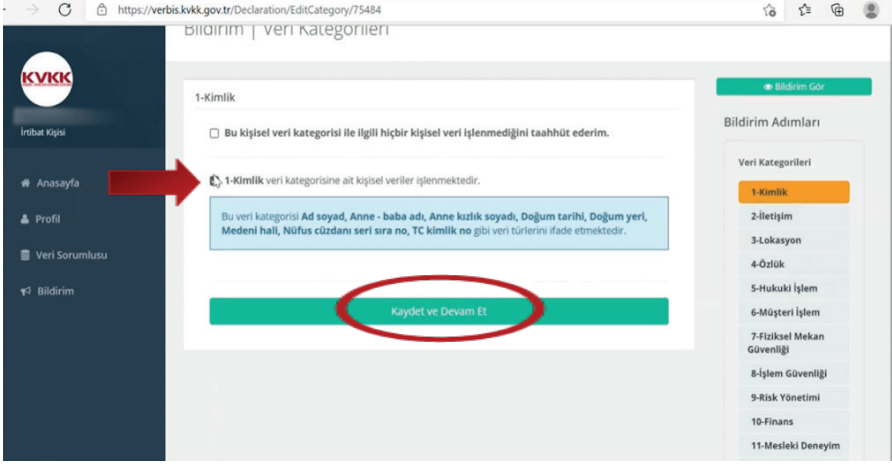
https://verbis.kvkk.gov.tr/Declaration/EditCategory/75484

Bildirim | Veri Kategorileri

KVKK

İrtibat Kişisi

Anasayfa

Profil

Veri Sorumlusu

Bildirim

1-Kimlik

Bu kişisel veri kategorisi ile ilgili hiçbir kişisel veri işlenmediğini taahhüt ederim.

1-Kimlik veri kategorisine ait kişisel veriler işlenmektedir.

Bu veri kategorisi Ad soyad, Anne - baba adı, Anne kızlık soyadı, Doğum tarihi, Doğum yeri, Medeni hali, Nüfus cüzdanı seri sıra no, TC kimlik no gibi veri türlerini ifade etmektedir.

Kaydet ve Devam Et

Bildirim Gör

Bildirim Adımları

Veri Kategorileri

1-Kimlik

2-İletişim

3-Lokasyon

4-Özlük

5-Hukuki İşlem

6-Müşteri İşlem

7-Fiziksel Mekan Güvenliği

8-İşlem Güvenliği

9-Risk Yönetimi

10-Finans

11-Mesleki Deneyim